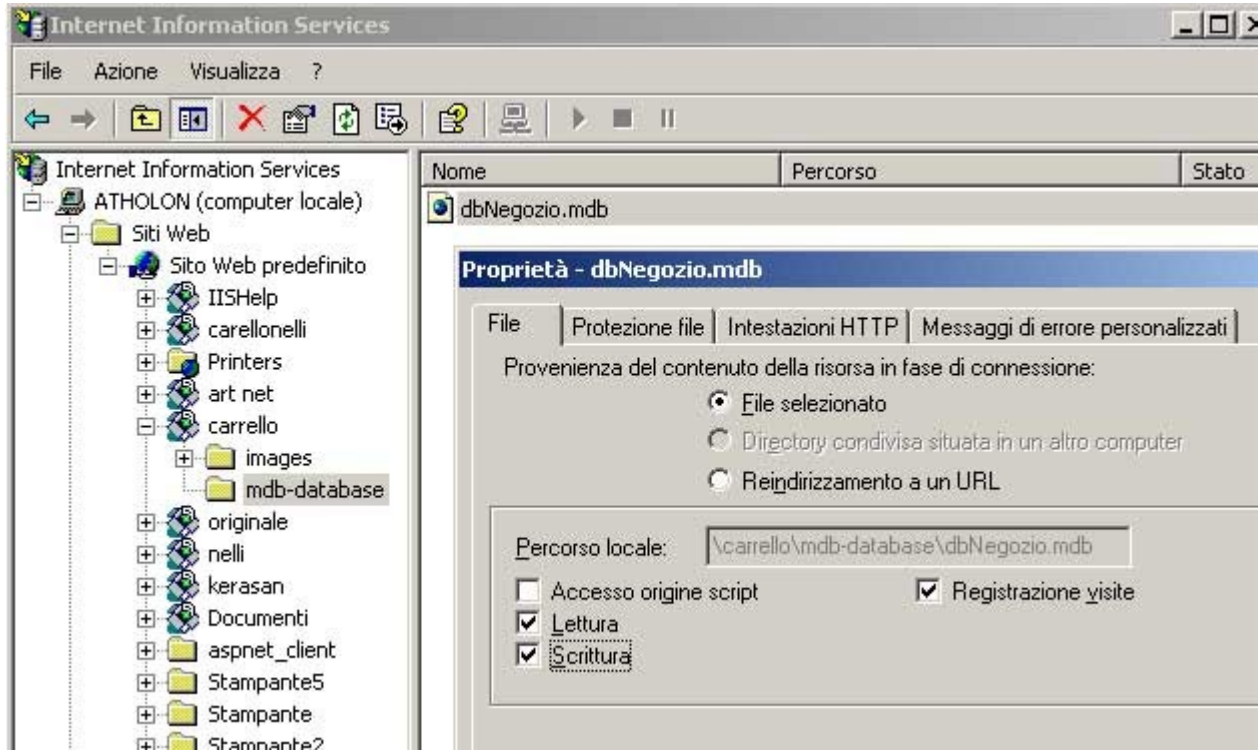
Internet Information Services

File Azione Visualizza ?

Internet Information Services
ATHOLON (computer locale)
Siti Web
Sito Web predefinito
IISHelp
carellonelli
Printers
art net
carrello
images
mdb-database
originale
nelli
kerasan
Documenti
aspnet_client
Stampante5
Stampante
Stampante2

| Nome | Percorso | Stato |
|---|---|---|
| dbNegozio.mdb | | |

Proprietà - dbNegozio.mdb

File | Protezione file | Intestazioni HTTP | Messaggi di errore personalizzati

Provenienza del contenuto della risorsa in fase di connessione:

File selezionato
Directory condivisa situata in un altro computer
Reindirizzamento a un URL

Percorso locale: \carrello\mdb-database\dbNegozio.mdb

Accesso origine script
Registrazione visite
Lettura
Scrittura